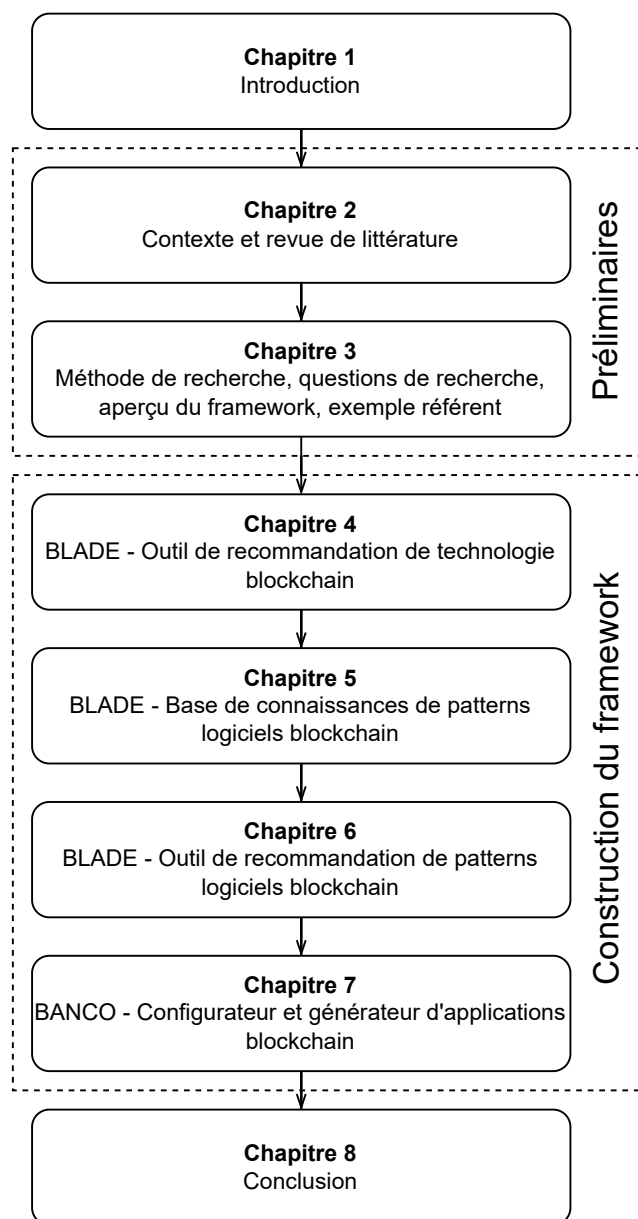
**Chapitre 1**
Introduction

**Chapitre 2**
Contexte et revue de littérature

**Chapitre 3**
Méthode de recherche, questions de recherche, aperçu du framework, exemple référent

Préliminaires

**Chapitre 4**
BLADE - Outil de recommandation de technologie blockchain

**Chapitre 5**
BLADE - Base de connaissances de patterns logiciels blockchain

**Chapitre 6**
BLADE - Outil de recommandation de patterns logiciels blockchain

**Chapitre 7**
BANCO - Configurateur et générateur d'applications blockchain

Construction du framework

**Chapitre 8**
Conclusion